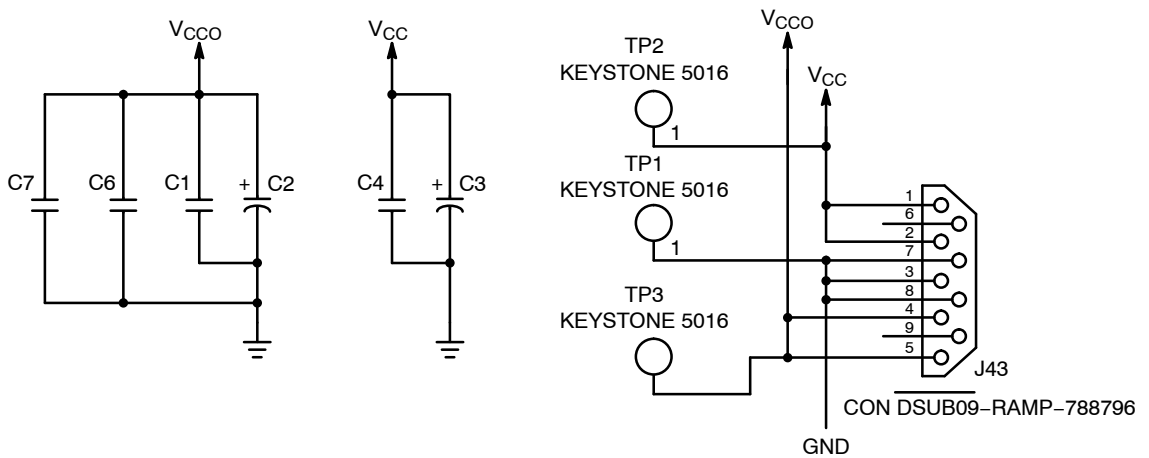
$V_{CCO}$

C7 C6 C1 + C2

$V_{CC}$

C4 + C3

$V_{CCO}$

TP2
KEYSTONE 5016

$V_{CC}$

1

TP1
KEYSTONE 5016

1

TP3
KEYSTONE 5016

1
6
2
7
3
8
4
9
5

J43

CON $\overline{\text{DSUB09}}$−RAMP−788796

GND